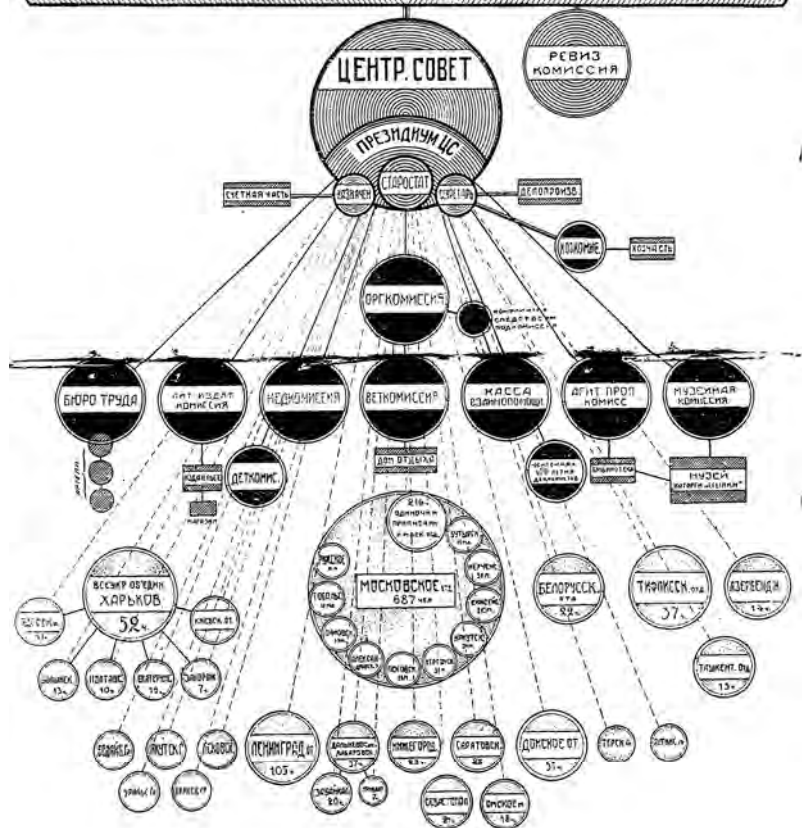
ЦЕНТР. СОВЕТ

РЕВИЗ КОМИССИЯ

ПРЕЗИДИУМ ЦС

СЧЕТНАЯ ЧАСТЬ

ХОЗЯЙСТВ

СТАРОСТАТ

СЕКРЕТАРЬ

ДЕЛОПРОИЗВ

ХОЗКОМИС.

ХОЗЧАСТЬ

ОРГКОМИССИЯ

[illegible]

БЮРО ТРУДА

ЛИТ ИЗДАТ КОМИССИЯ

МЕДКОМИССИЯ

ВЕТКОМИССИЯ

КАССА ВЗАИМОПОМОЩИ

АГИТ ПРОП КОМИСС

МУЗЕЙНАЯ КОМИССИЯ

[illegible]

ДЕТКОМИС.

ДОМ ОТДЫХА

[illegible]

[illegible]

МУЗЕЙ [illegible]

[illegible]

ВСЕУКР ОБ'ЕДИН ХАРЬКОВ 52ч.

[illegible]

КИЕВСК. ОТ.

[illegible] 13ч.

ПОЛТАВС. 10ч.

ЕКАТЕРИН. 10ч.

ЗАПОРОЖ 7ч.

МОСКОВСКОЕ ОТД. 687 чел.

216 одиночки примыкающие к Моск. отд.

БЕЛОРУССК. ОТД 22ч.

ТИФЛИССК. ОТД. 37ч.

АЗЕРБЕЙДЖ. 14ч.

ТАШКЕНТ. ОТД. 15ч.

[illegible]

ИРКУТСК

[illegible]

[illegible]

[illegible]

ЛЕНИНГРАД ОТ 103ч.

ДАЛЬНЕВОСТ. ХАБАРОВСК 37ч.

НИЖЕГОРОД. 63ч.

САРАТОВСК. 46

ДОНСКОЕ ОТ 37ч.

ТЕРСК

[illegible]

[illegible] 20ч.

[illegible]

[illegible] 21ч.

ОМСКОЕ 18ч.